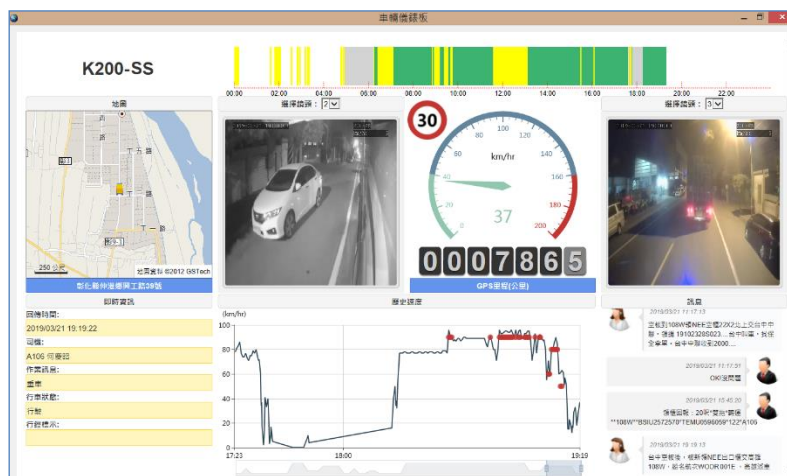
車輛儀錶板

K200-SS

00:00 02:00 04:00 06:00 08:00 10:00 12:00 14:00 16:00 18:00 20:00 22:00

地圖

選擇鏡頭：2

選擇鏡頭：3

30

km/hr

20 40 60 80 100 120 140 160 180 200

37

0007865

250 公尺

地圖資料 ©2012 GSTech

彰化縣伸港鄉興工路39號

GPS里程(公里)

即時資訊

歷史速度

訊息

回傳時間：

2019/03/21 19:19:22

司機：

A106 何憲詔

作業狀態：

重車

行車狀態：

行駛

行動標示：

(km/hr)

100 80 60 40 20 0

17:23 18:00 19:19

2019/03/21 11:17:23

至帳到108W櫃NEE空櫃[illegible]，請提 19102328S023.... 台中和平，我依完會畢，台中和平區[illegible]2000....

2019/03/21 11:17:31

OK!沒問題

2019/03/21 15:45:20

預備回覆：20呎"雙拖"聯運 "108W""BSIU2572570"TEMU0596059"122"A106

2019/03/21 19:19:13

台中市梧棲，根新幫NEE出口重櫃幫雨 108W，船名航次WOORI001E，高雄碼頭